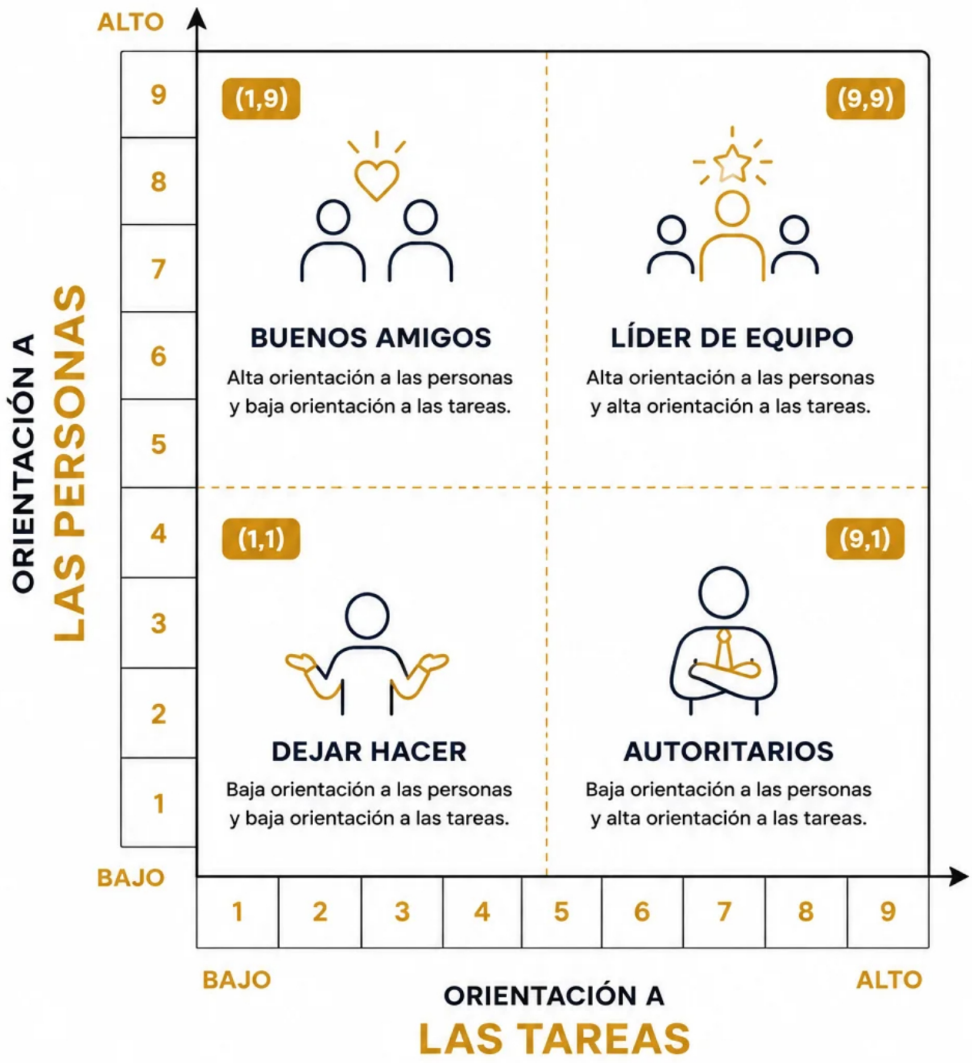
ALTO

9
8
7
6
5
4
3
2
1

BAJO

ORIENTACIÓN A
LAS PERSONAS

(1,9)

BUENOS AMIGOS

Alta orientación a las personas y baja orientación a las tareas.

(9,9)

LÍDER DE EQUIPO

Alta orientación a las personas y alta orientación a las tareas.

(1,1)

DEJAR HACER

Baja orientación a las personas y baja orientación a las tareas.

(9,1)

AUTORITARIOS

Baja orientación a las personas y alta orientación a las tareas.

1 2 3 4 5 6 7 8 9

BAJO

ALTO

ORIENTACIÓN A
LAS TAREAS